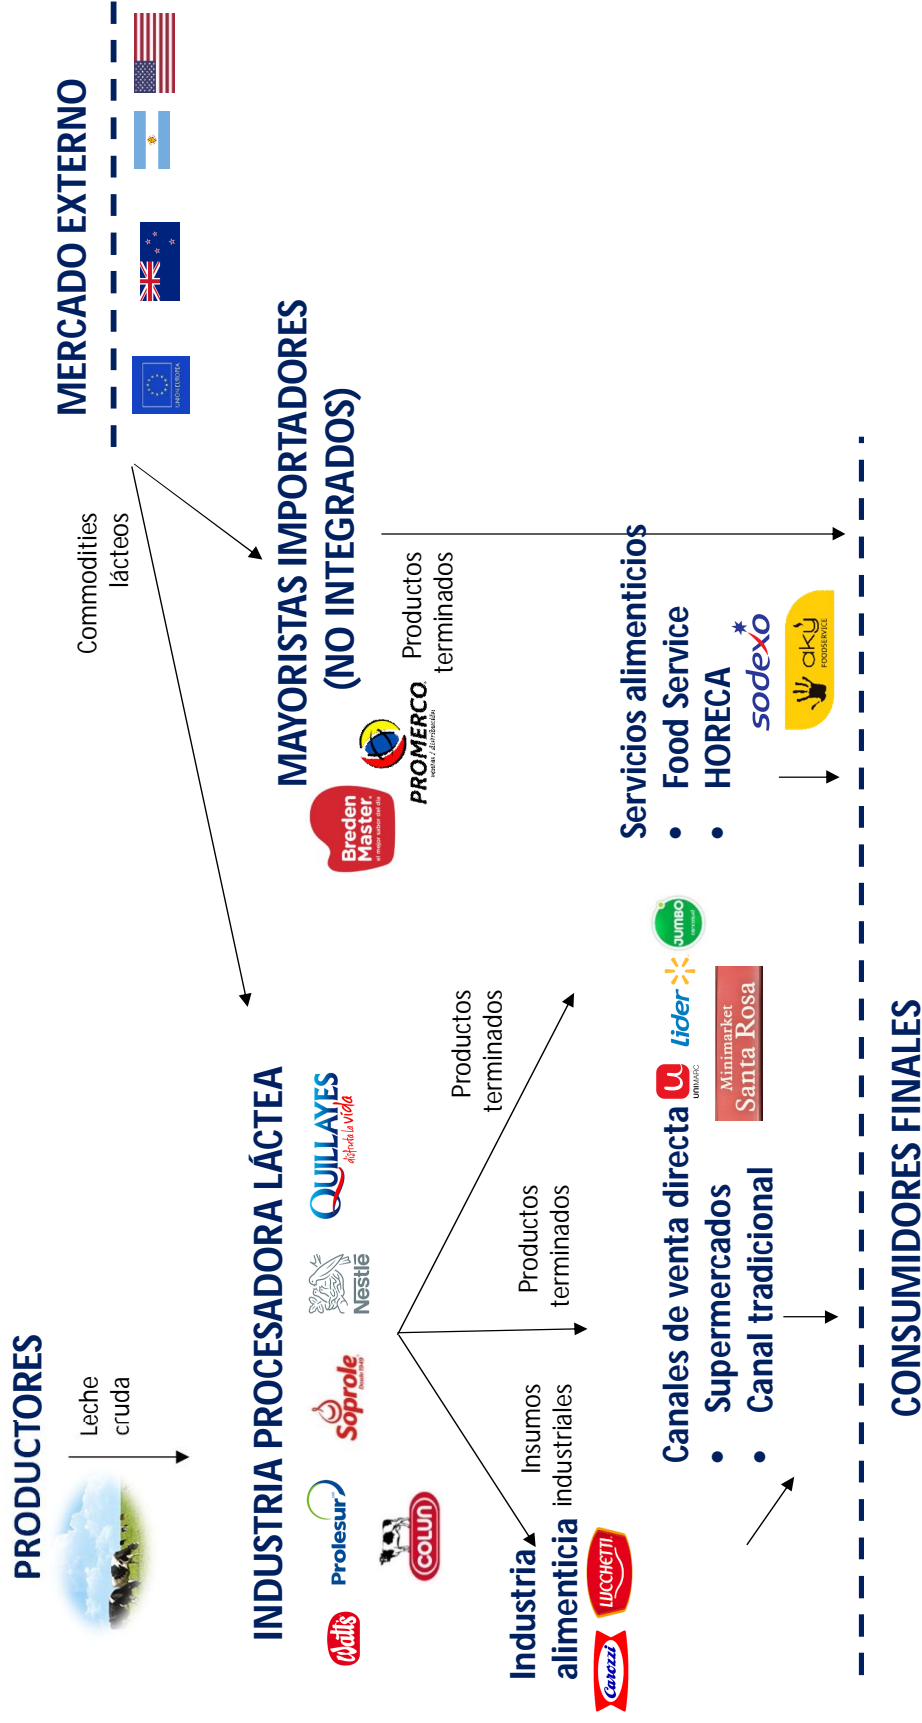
PRODUCTORES

Leche cruda

INDUSTRIA PROCESADORA LÁCTEA

Watts Prolesur Soprole Nestlé QUILLAYES disfruta la vida Colun

Industria alimenticia

Carozzi Lucchetti

Insumos industriales

Productos terminados

Productos terminados

Canales de venta directa
• Supermercados
• Canal tradicional

Unimarc Lider Jumbo Minimarket Santa Rosa

CONSUMIDORES FINALES

MERCADO EXTERNO

UNIÓN EUROPEA

Commodities lácteos

MAYORISTAS IMPORTADORES (NO INTEGRADOS)

Breden Master. PROMERCO

Productos terminados

Servicios alimenticios
• Food Service
• HORECA

sodexo aky FOODSERVICE